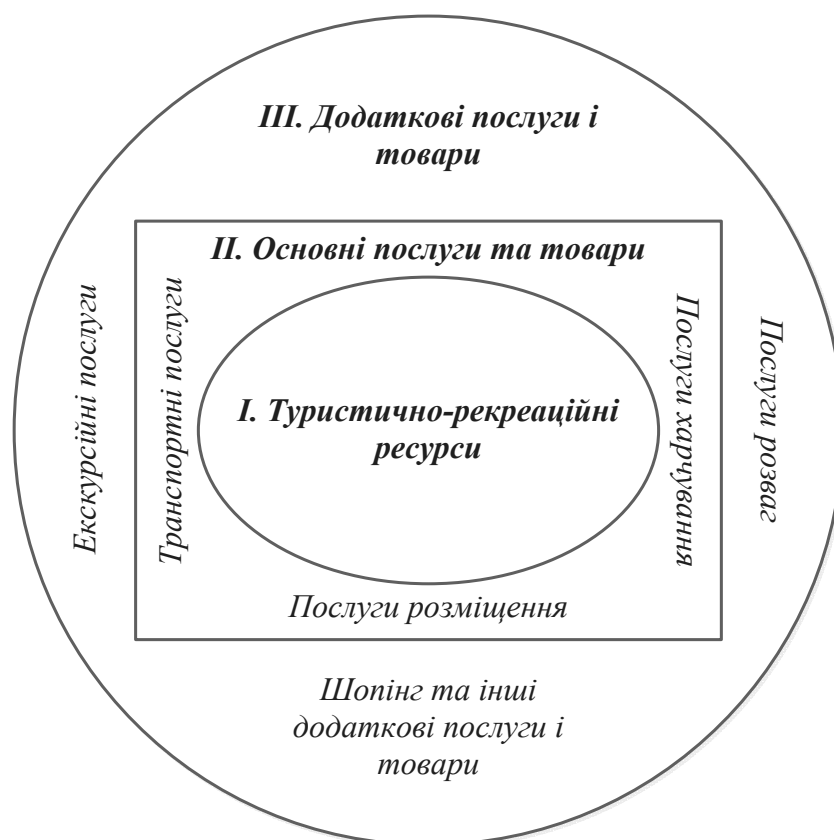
III. Додаткові послуги і товари

II. Основні послуги та товари

Екскурсійні послуги

Транспортні послуги

I. Туристично-рекреаційні ресурси

Послуги харчування

Послуги розваг

Послуги розміщення

Шопінг та інші додаткові послуги і товари